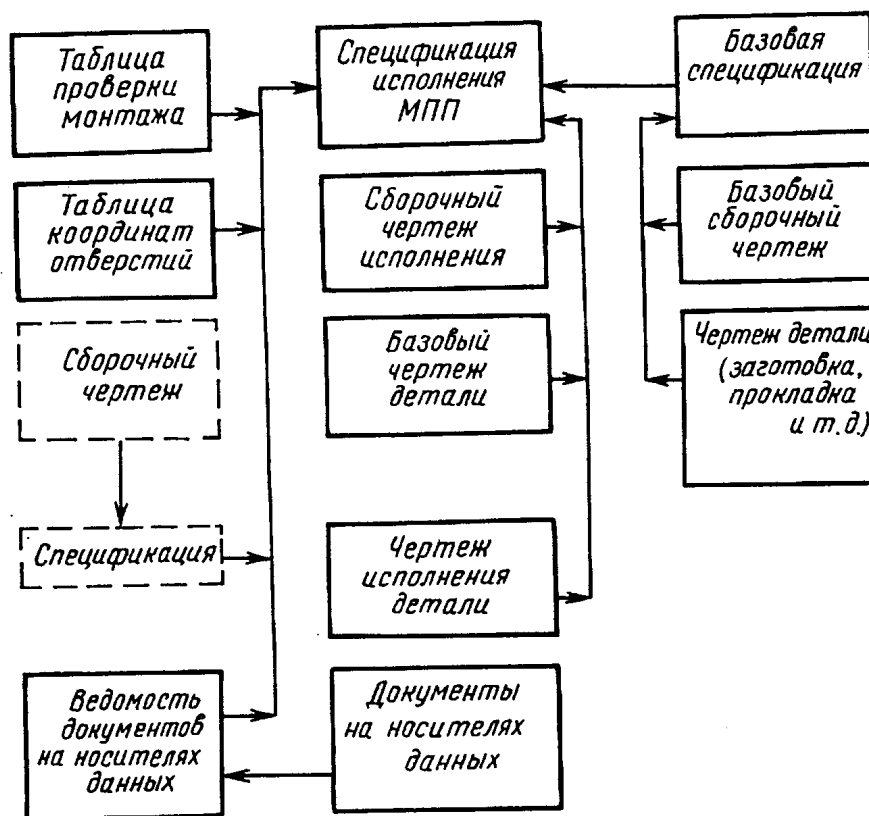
Таблица проверки монтажа

Спецификация исполнения МПП

Базовая спецификация

Таблица координат отверстий

Сборочный чертеж исполнения

Базовый сборочный чертеж

Сборочный чертеж

Базовый чертеж детали

Чертеж детали (заготовка, прокладка и т.д.)

Спецификация

Чертеж исполнения детали

Ведомость документов на носителях данных

Документы на носителях данных